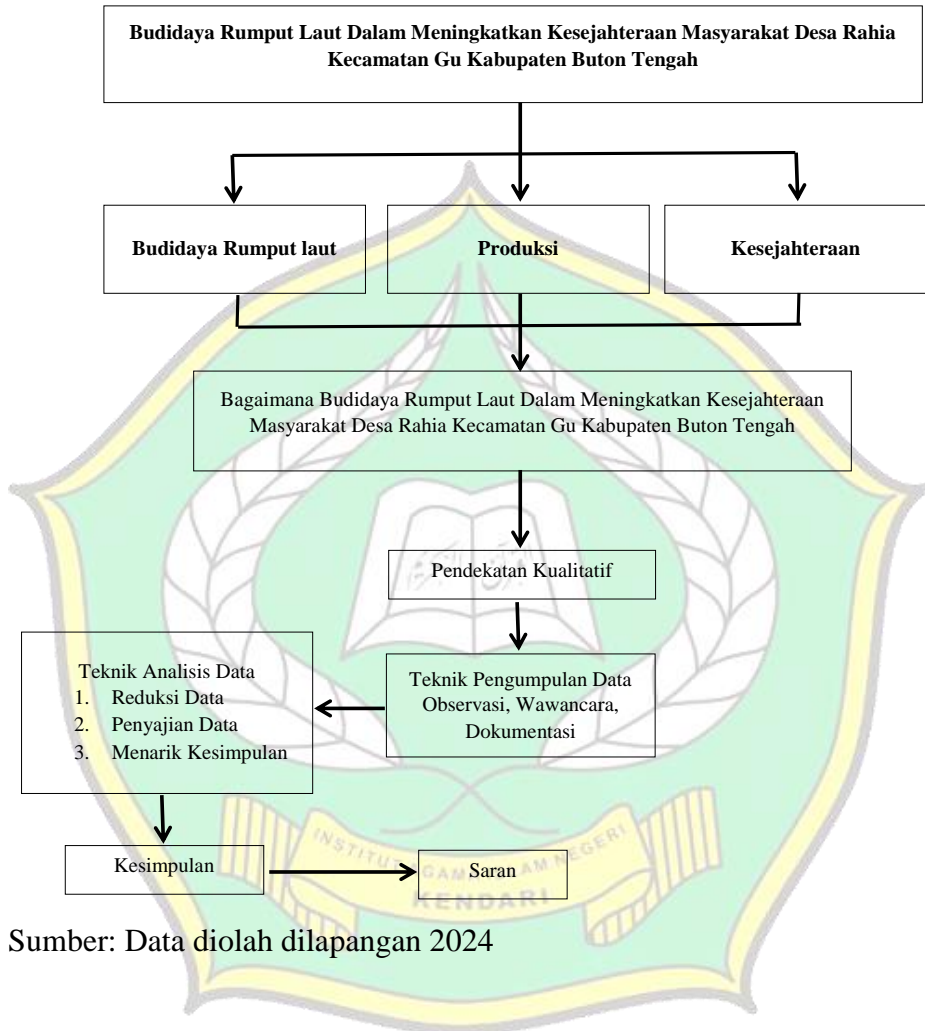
Budidaya Rumput Laut Dalam Meningkatkan Kesejahteraan Masyarakat Desa Rahia Kecamatan Gu Kabupaten Buton Tengah

Budidaya Rumput laut

Produksi

Kesejahteraan

Bagaimana Budidaya Rumput Laut Dalam Meningkatkan Kesejahteraan Masyarakat Desa Rahia Kecamatan Gu Kabupaten Buton Tengah

Pendekatan Kualitatif

Teknik Pengumpulan Data Observasi, Wawancara, Dokumentasi

Teknik Analisis Data
1. Reduksi Data
2. Penyajian Data
3. Menarik Kesimpulan

Kesimpulan

Saran

INSTITUT AGAMA ISLAM NEGERI KENDARI

Sumber: Data diolah dilapangan 2024